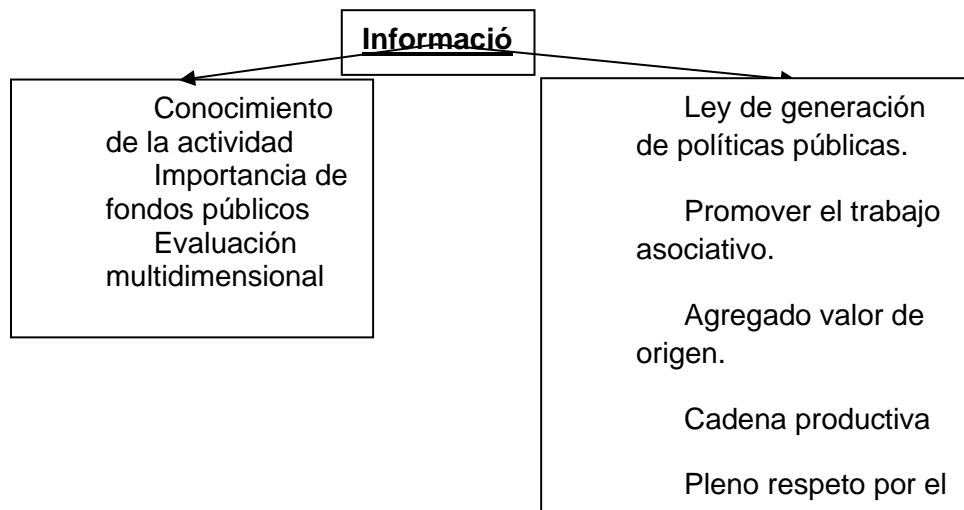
Informació

Conocimiento de la actividad
Importancia de fondos públicos
Evaluación multidimensional

Ley de generación de políticas públicas.

Promover el trabajo asociativo.

Agregado valor de origen.

Cadena productiva

Pleno respeto por el